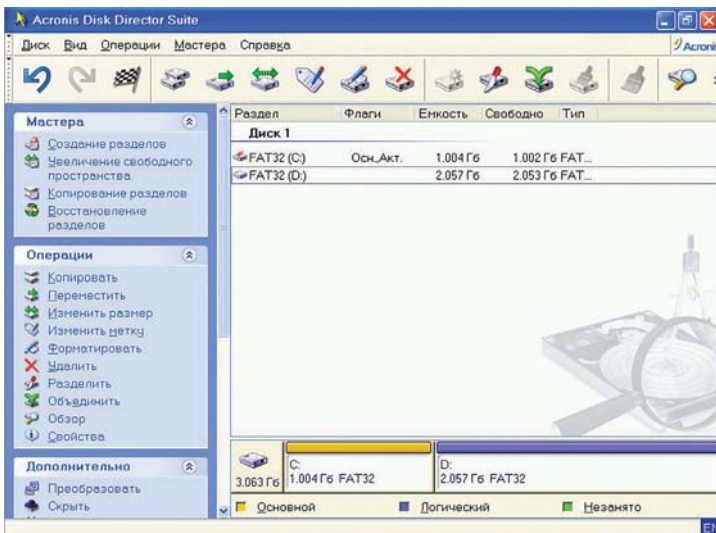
Acronis Disk Director Suite

Диск Вид Операции Мастера Справка

Acroni

Мастера
Создание разделов
Увеличение свободного пространства
Копирование разделов
Восстановление разделов

Операции
Копировать
Переместить
Изменить размер
Изменить метку
Форматировать
Удалить
Разделить
Объединить
Обзор
Свойства

Дополнительно
Преобразовать
Скрыть

| Раздел | Флаги | Емкость | Свободно | Тип |
|---|---|---|---|---|
| Диск 1 | | | | |
| FAT32 (C:) | Осн.,Акт. | 1.004 Гб | 1.002 Гб | FAT... |
| FAT32 (D:) | | 2.057 Гб | 2.053 Гб | FAT... |

3.063 Гб
C:
1.004 Гб FAT32
D:
2.057 Гб FAT32

Основной Логический Незанято

EN